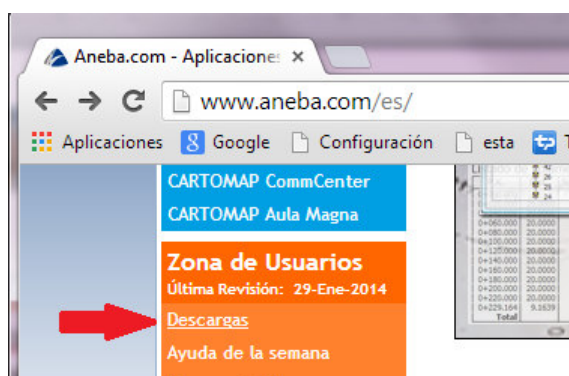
Aneba.com - Aplicacione ×

www.aneba.com/es/

Aplicaciones Google Configuración esta

CARTOMAP CommCenter
CARTOMAP Aula Magna

Zona de Usuarios
Última Revisión: 29-Ene-2014

Descargas

Ayuda de la semana

| 0+060.000 | 20.0000 |
|---|---|
| 0+080.000 | 20.0000 |
| 0+100.000 | 20.0000 |
| 0+120.000 | 20.0000 |
| 0+140.000 | 20.0000 |
| 0+160.000 | 20.0000 |
| 0+180.000 | 20.0000 |
| 0+200.000 | 20.0000 |
| 0+220.000 | 20.0000 |
| 0+229.164 | 9.1639 |
| Total | |